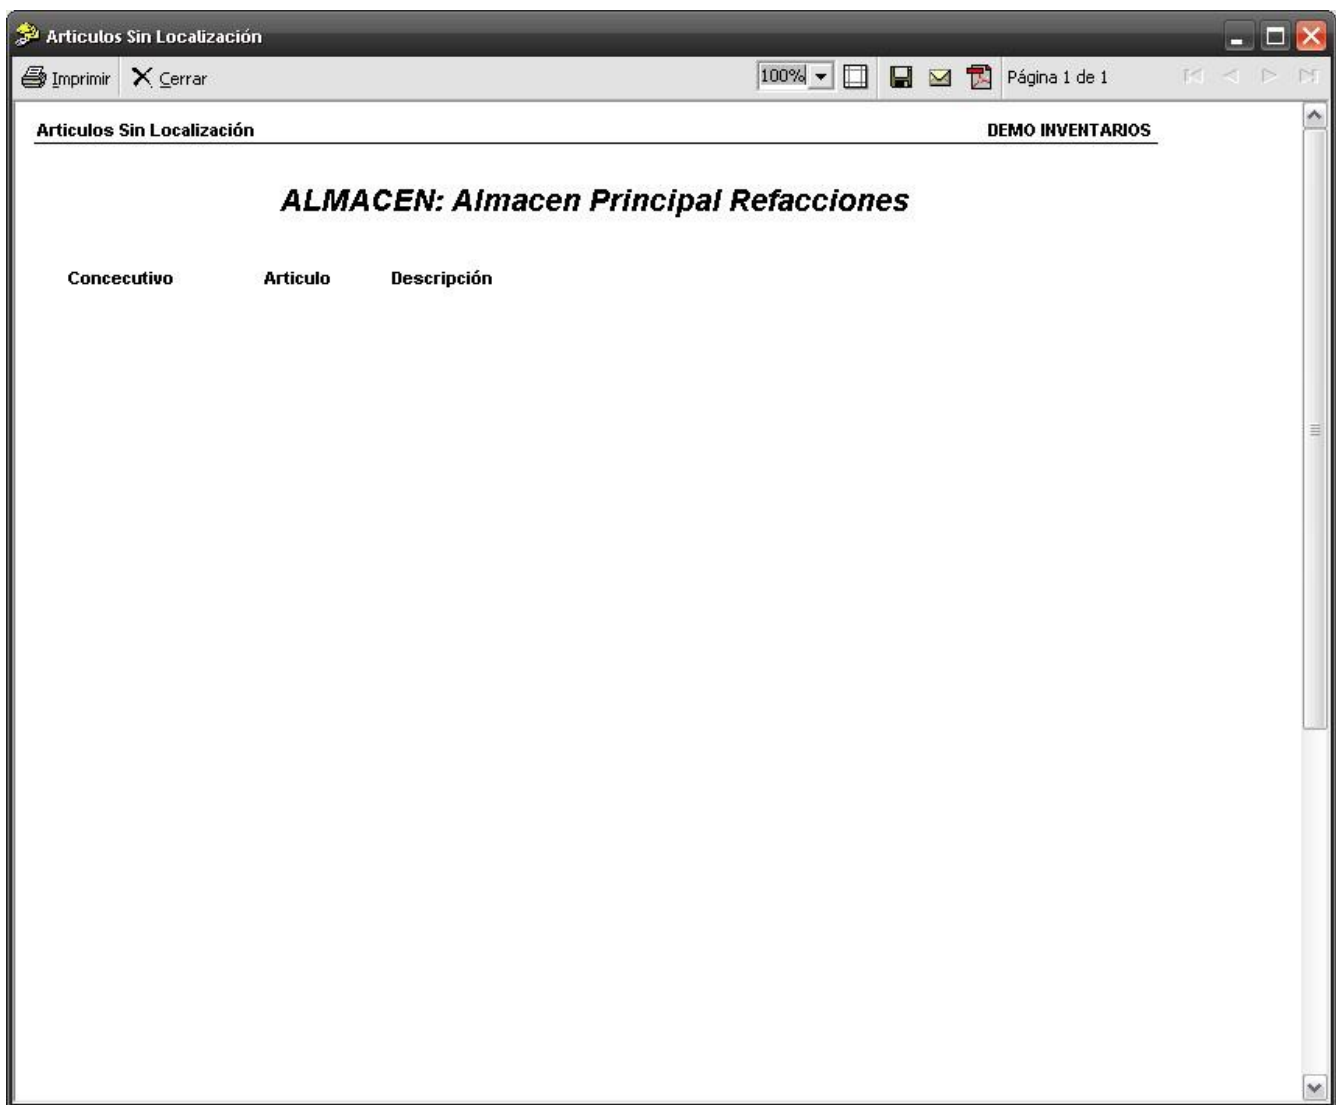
Articulos Sin Localización

Imprimir Cerrar 100% Página 1 de 1

Articulos Sin Localización DEMO INVENTARIOS

ALMACEN: Almacen Principal Refacciones

| Concecutivo | Articulo | Descripción |
|---|---|---|